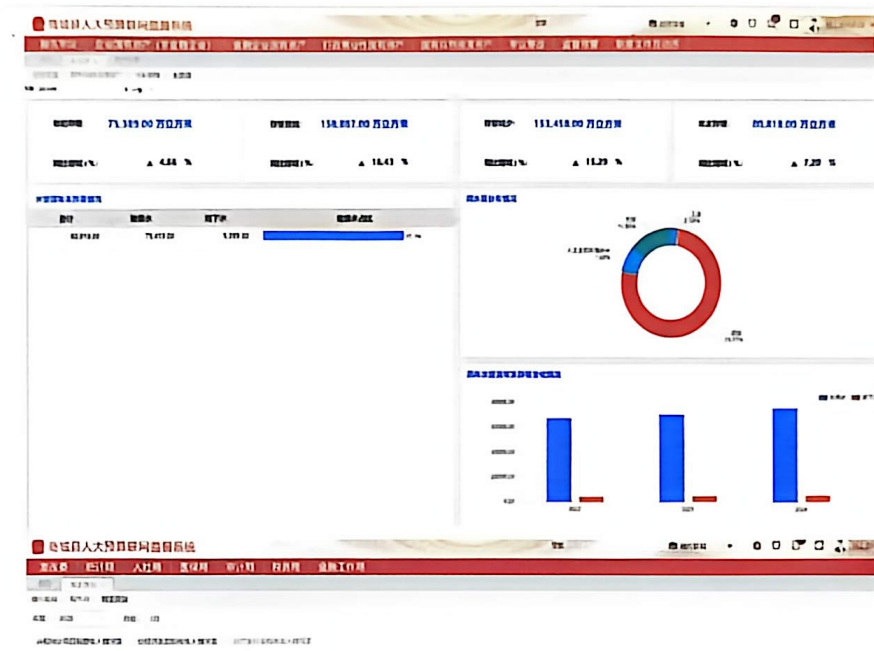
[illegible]县人大预算联网监督系统

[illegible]

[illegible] 71,389.00 万立方米

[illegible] 158,887.00 万立方米

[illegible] 151,418.00 万立方米

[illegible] 80,818.00 万立方米

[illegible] ▲ 4.88 %

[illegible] ▲ 16.43 %

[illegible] ▲ 15.29 %

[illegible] ▲ 7.20 %

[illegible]

| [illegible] | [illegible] | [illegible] | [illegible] |
|---|---|---|---|
| 80,818.00 | 71,413.00 | 9,405.00 | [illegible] |

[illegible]

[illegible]

2022

2023

2024

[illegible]县人大预算联网监督系统

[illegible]